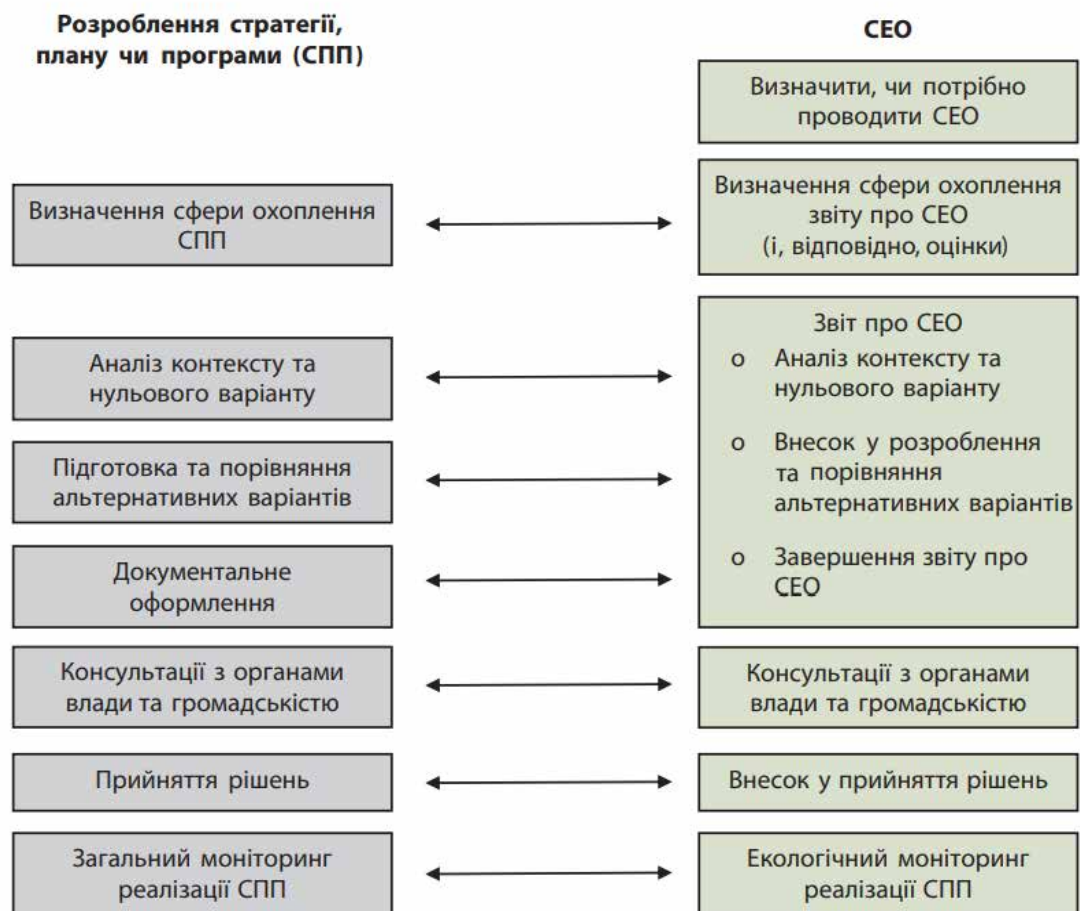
Розроблення стратегії, плану чи програми (СПП)

СЕО

Визначити, чи потрібно проводити СЕО

Визначення сфери охоплення СПП

Визначення сфери охоплення звіту про СЕО (і, відповідно, оцінки)

Аналіз контексту та нульового варіанту

Підготовка та порівняння альтернативних варіантів

Документальне оформлення

Звіт про СЕО
o Аналіз контексту та нульового варіанту
o Внесок у розроблення та порівняння альтернативних варіантів
o Завершення звіту про СЕО

Консультації з органами влади та громадськістю

Консультації з органами влади та громадськістю

Прийняття рішень

Внесок у прийняття рішень

Загальний моніторинг реалізації СПП

Екологічний моніторинг реалізації СПП